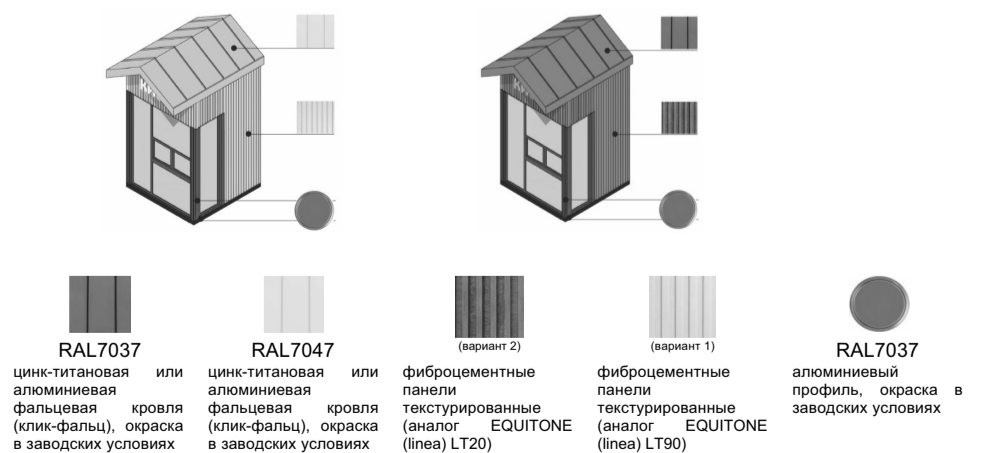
RAL7037
цинк-титановая или алюминиевая фальцевая кровля (клик-фальц), окраска в заводских условиях

RAL7047
цинк-титановая или алюминиевая фальцевая кровля (клик-фальц), окраска в заводских условиях

(вариант 2)
фиброцементные панели текстурированные (аналог EQUITONE (linea) LT20)

(вариант 1)
фиброцементные панели текстурированные (аналог EQUITONE (linea) LT90)

RAL7037
алюминиевый профиль, окраска в заводских условиях